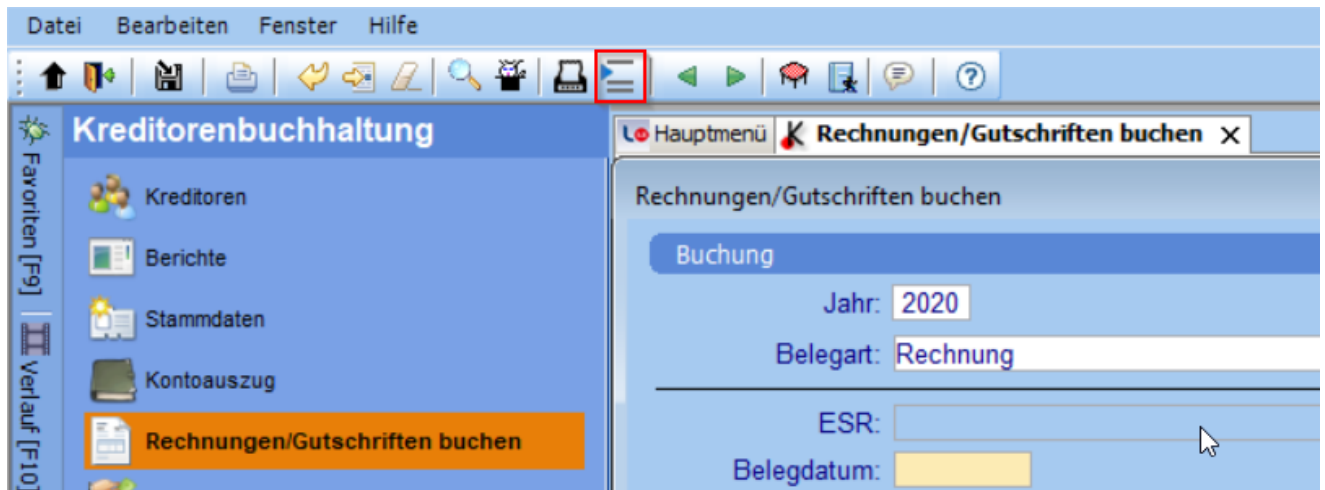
Datei Bearbeiten Fenster Hilfe

Favoriten [F9]

Verlauf [F10]

Kreditorenbuchhaltung

Kreditoren

Berichte

Stammdaten

Kontoauszug

Rechnungen/Gutschriften buchen

Hauptmenü

Rechnungen/Gutschriften buchen

Rechnungen/Gutschriften buchen

Buchung

Jahr: 2020

Belegart: Rechnung

ESR:

Belegdatum: